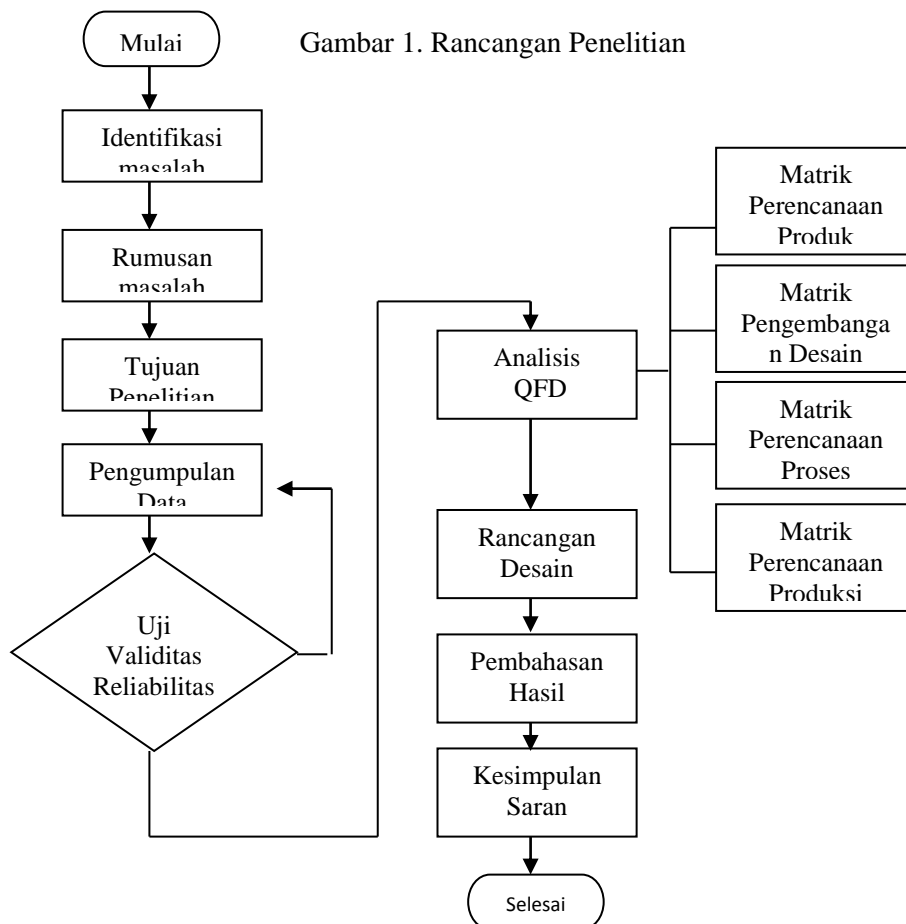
Gambar 1. Rancangan Penelitian

Mulai

Identifikasi masalah

Rumusan masalah

Tujuan Penelitian

Pengumpulan Data

Uji Validitas Reliabilitas

Analisis QFD

Matrik Perencanaan Produk

Matrik Pengembangan Desain

Matrik Perencanaan Proses

Matrik Perencanaan Produksi

Rancangan Desain

Pembahasan Hasil

Kesimpulan Saran

Selesai